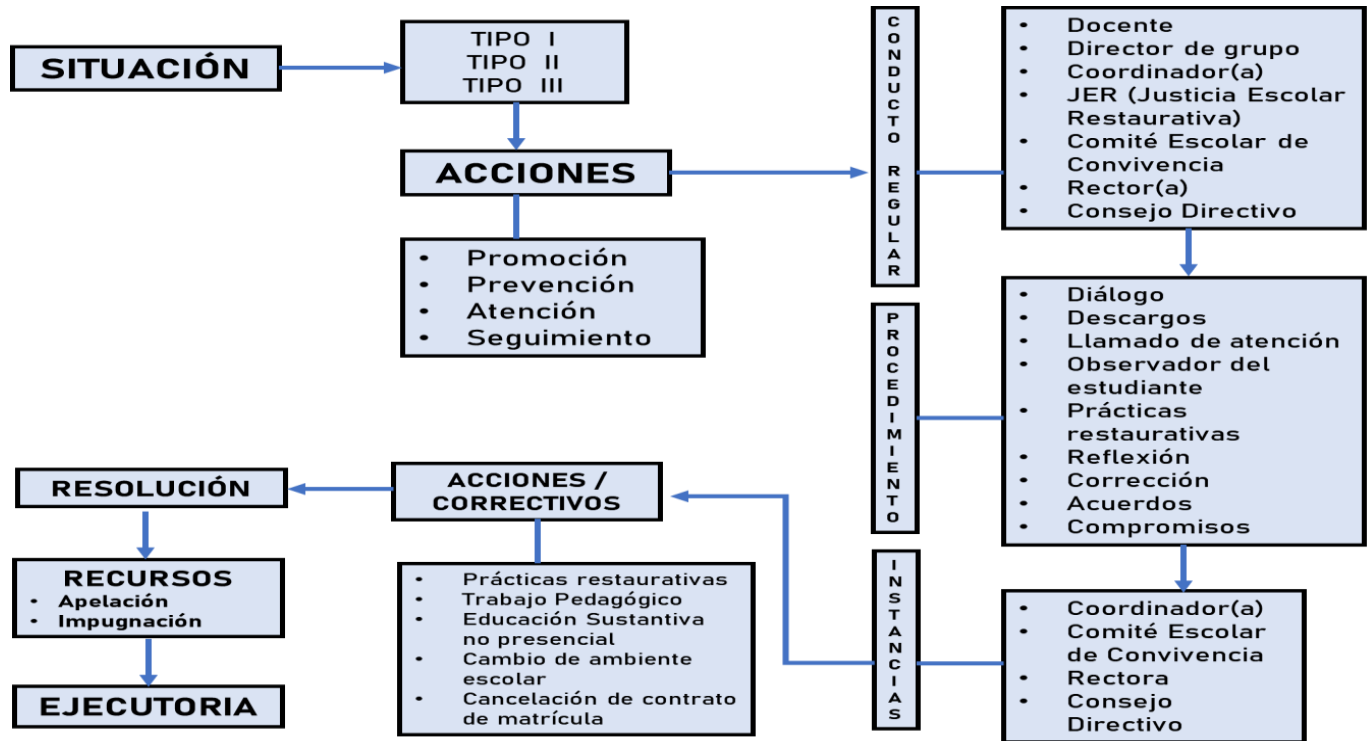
SITUACIÓN

TIPO I
TIPO II
TIPO III

ACCIONES

• Promoción
• Prevención
• Atención
• Seguimiento

CONDUCTO REGULAR

• Docente
• Director de grupo
• Coordinador(a)
• JER (Justicia Escolar Restaurativa)
• Comité Escolar de Convivencia
• Rector(a)
• Consejo Directivo

PROCEDIMIENTO

• Diálogo
• Descargos
• Llamado de atención
• Observador del estudiante
• Prácticas restaurativas
• Reflexión
• Corrección
• Acuerdos
• Compromisos

INSTANCIAS

• Coordinador(a)
• Comité Escolar de Convivencia
• Rectora
• Consejo Directivo

ACCIONES / CORRECTIVOS

• Prácticas restaurativas
• Trabajo Pedagógico
• Educación Sustantiva no presencial
• Cambio de ambiente escolar
• Cancelación de contrato de matrícula

RESOLUCIÓN

RECURSOS
• Apelación
• Impugnación

EJECUTORIA